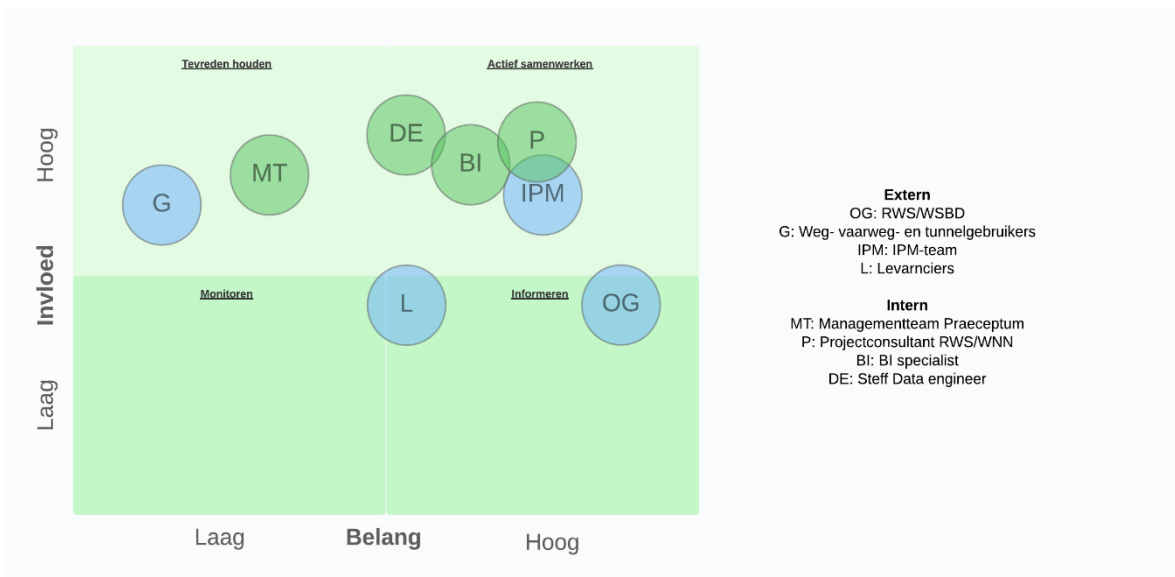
Hoog

Invloed

Laag

Tevreden houden

Actief samenwerken

DE

P

BI

MT

G

IPM

Monitoren

L

Informeren

OG

Laag

Belang

Hoog

Extern
OG: RWS/WSBD
G: Weg- vaarweg- en tunnelgebruikers
IPM: IPM-team
L: Levarnciers

Intern
MT: Managementteam Praeceptum
P: Projectconsultant RWS/WNN
BI: BI specialist
DE: Steff Data engineer